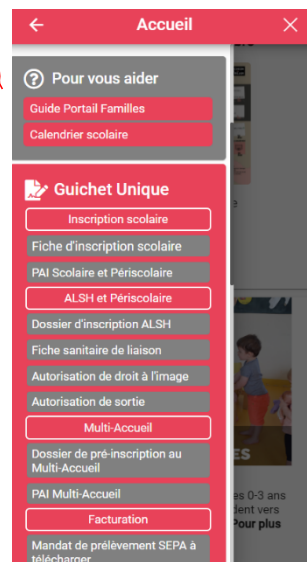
Accueil

Pour vous aider

Guide Portail Familles

Calendrier scolaire

Guichet Unique

Inscription scolaire

Fiche d'inscription scolaire

PAI Scolaire et Périscolaire

ALSH et Périscolaire

Dossier d'inscription ALSH

Fiche sanitaire de liaison

Autorisation de droit à l'image

Autorisation de sortie

Multi-Accueil

Dossier de pré-inscription au Multi-Accueil

PAI Multi-Accueil

Facturation

Mandat de prélèvement SEPA à télécharger

ES

es 0-3 ans
dent vers
Pour plus